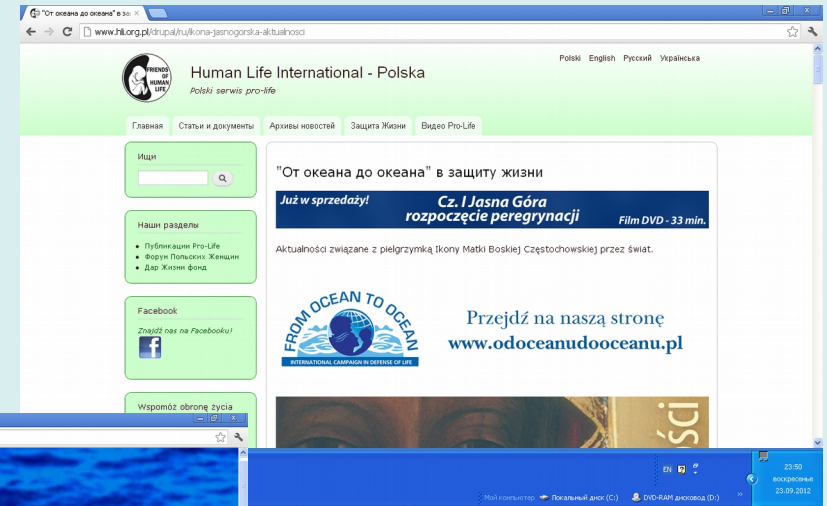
"От океана до океана" в за ×

www.hli.org.pl/drupal/ru/ikona-jasnogorska-aktualnosci

FRIENDS OF HUMAN LIFE

Human Life International - Polska

Polski serwis pro-life

Polski English Русский Українська

Главная | Статьи и документы | Архивы новостей | Защита Жизни | Видео Pro-Life

Ищи

Наши разделы

- Публикации Pro-Life
- Форум Польских Женщин
- Дар Жизни фонд

Facebook

Znajdź nas na Facebooku!

Wspomóż obronę życia

"От океана до океана" в защиту жизни

Już w sprzedaży! Cz. I Jasna Góra rozpoczęcie peregrynacji Film DVD - 33 min.

Aktualności związane z pielgrzymką Ikony Matki Boskiej Częstochowskiej przez świat.

FROM OCEAN TO OCEAN INTERNATIONAL CAMPAIGN IN DEFENSE OF LIFE

Przejdź na naszą stronę www.odoceanudooceanu.pl

ści

EN

23:50 воскресенье 23.09.2012

Мой компьютер Локальный диск (C:) DVD-RAM дисковод (D:)